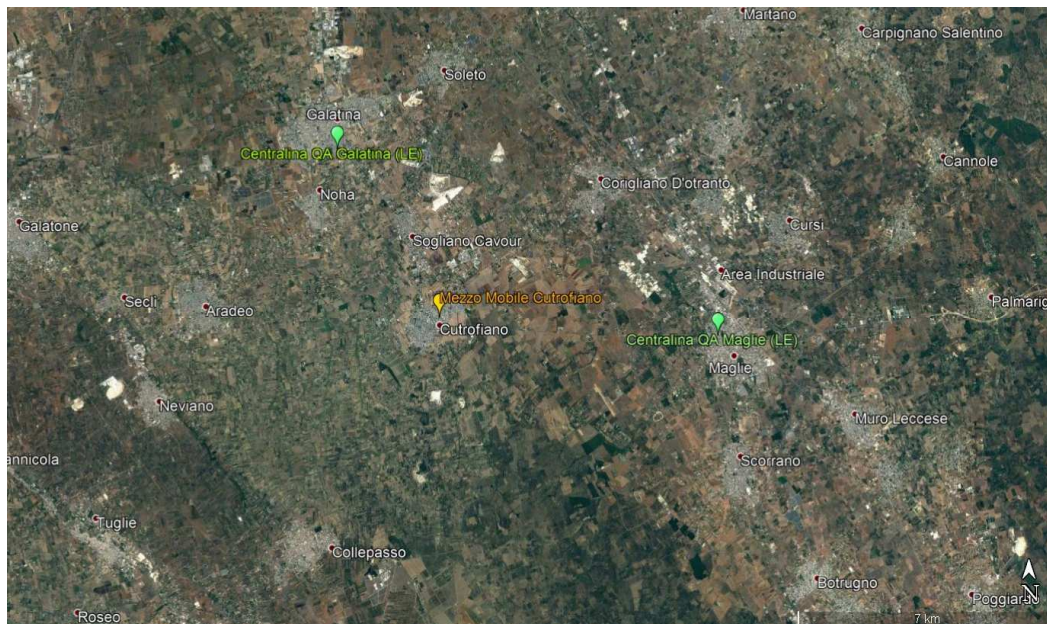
Martano
Carpignano Salentino
Soleto
Galatina
Centralina QA Galatina (LE)
Cannole
Corigliano D'otranto
Noha
Galatone
Cursi
Sogliano Cavour
Area Industriale
Secli
Aradeo
Mezzo Mobile Cutrofiano
Palmarig
Cutrofiano
Centralina QA Maglie (LE)
Maglie
Neviano
Muro Leccese
annicola
Scorrano
Tuglie
Collepasso
Botrugno
Roseo
7 km
Poggiard
N